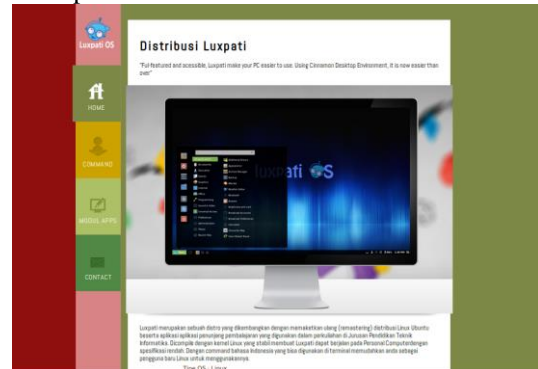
Luxpati OS

HOME

COMMAND

MODUL APPS

CONTACT

Distribusi Luxpati

"Full-featured and accessible, Luxpati make your PC easier to use. Using Cinnamon Desktop Environment, it is now easier than ever"

luxpati OS

Luxpati merupakan sebuah distro yang dikembangkan dengan memanfaatkan ulang (remastering) distribusi Linux Ubuntu beserta aplikasi-aplikasi penunjang pembelajaran yang digunakan dalam perkuliahan di Jurusan Pendidikan Teknik Informatika. Dicompile dengan kernel Linux yang stabil membuat Luxpati dapat berjalan pada Personal Computer dengan spesifikasi rendah. Dengan command bahasa Indonesia yang bisa digunakan di terminal memudahkan anda sebagai pengguna baru Linux untuk menggunakannya.

Tipe OS : Linux